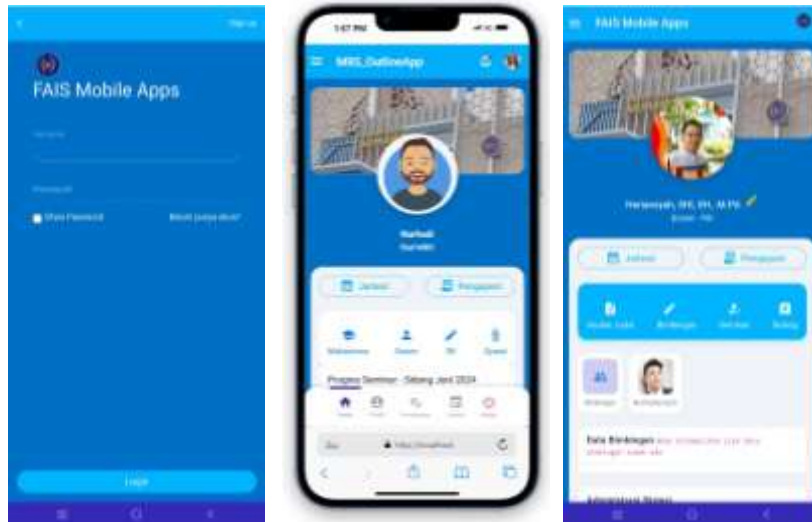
Sign up

FAIS Mobile Apps

Username

Password

Show Password

Belum punya akun?

Login

1:57 PM

MBS_OutlineApp

Jadwal

Pengajuan

Mahasiswa

Dosen

TA

Ujian

Progres Seminar - Sidang Juni 2024

AA

FAIS Mobile Apps

Jadwal

Pengajuan

Bimbingan

Data Bimbingan